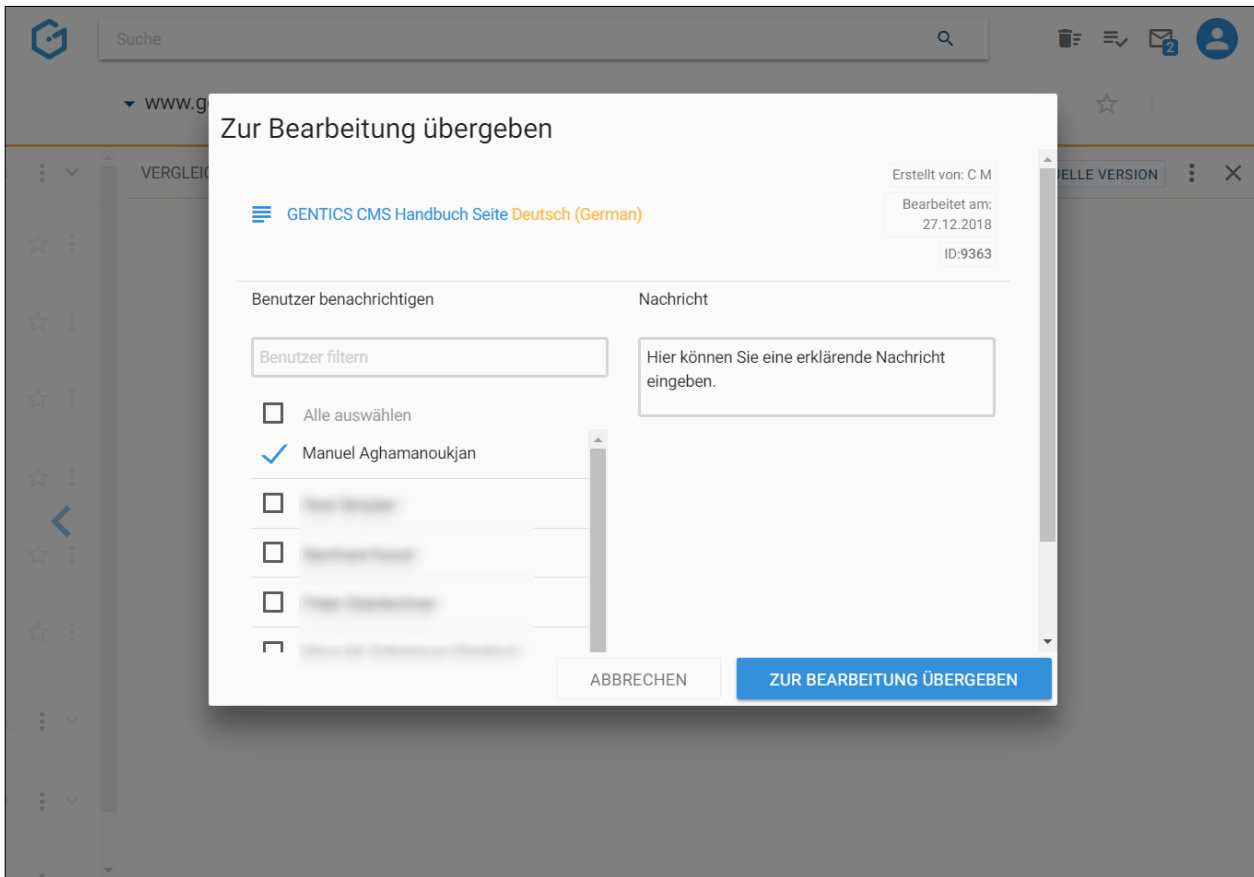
Suche

2

▾ www.g

VERGLEI

IELLE VERSION

Zur Bearbeitung übergeben

Erstellt von: C M

GENTICS CMS Handbuch Seite Deutsch (German)

Bearbeitet am: 27.12.2018

ID:9363

Benutzer benachrichtigen

Nachricht

Benutzer filtern

Hier können Sie eine erklärende Nachricht eingeben.

Alle auswählen

Manuel Aghamanoukjan

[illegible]

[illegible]

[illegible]

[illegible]

ABBRECHEN

ZUR BEARBEITUNG ÜBERGEBEN